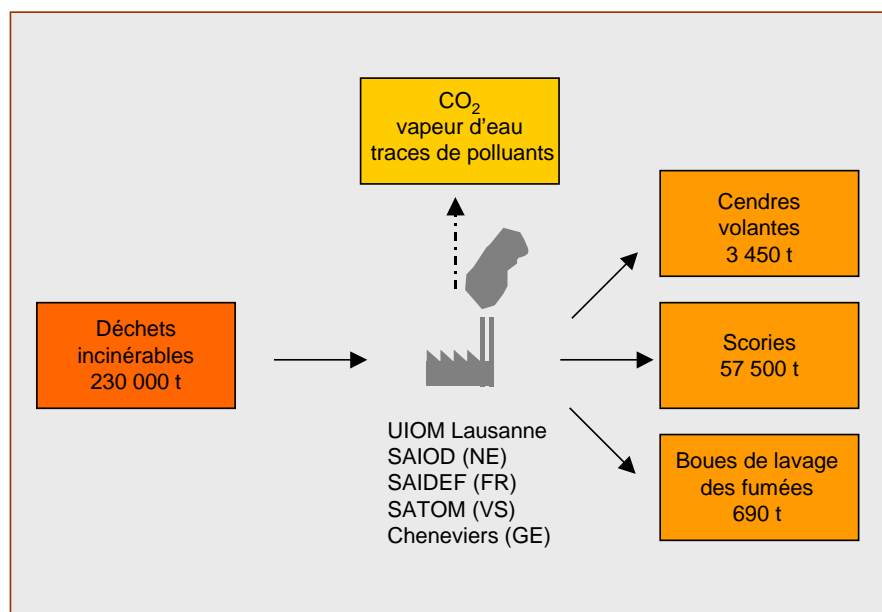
$CO_2$
vapeur d'eau
traces de polluants

Cendres volantes
3 450 t

Déchets incinérables
230 000 t

Scories
57 500 t

UIOM Lausanne
SAIOD (NE)
SAIDEF (FR)
SATOM (VS)
Cheneviers (GE)

Boues de lavage des fumées
690 t